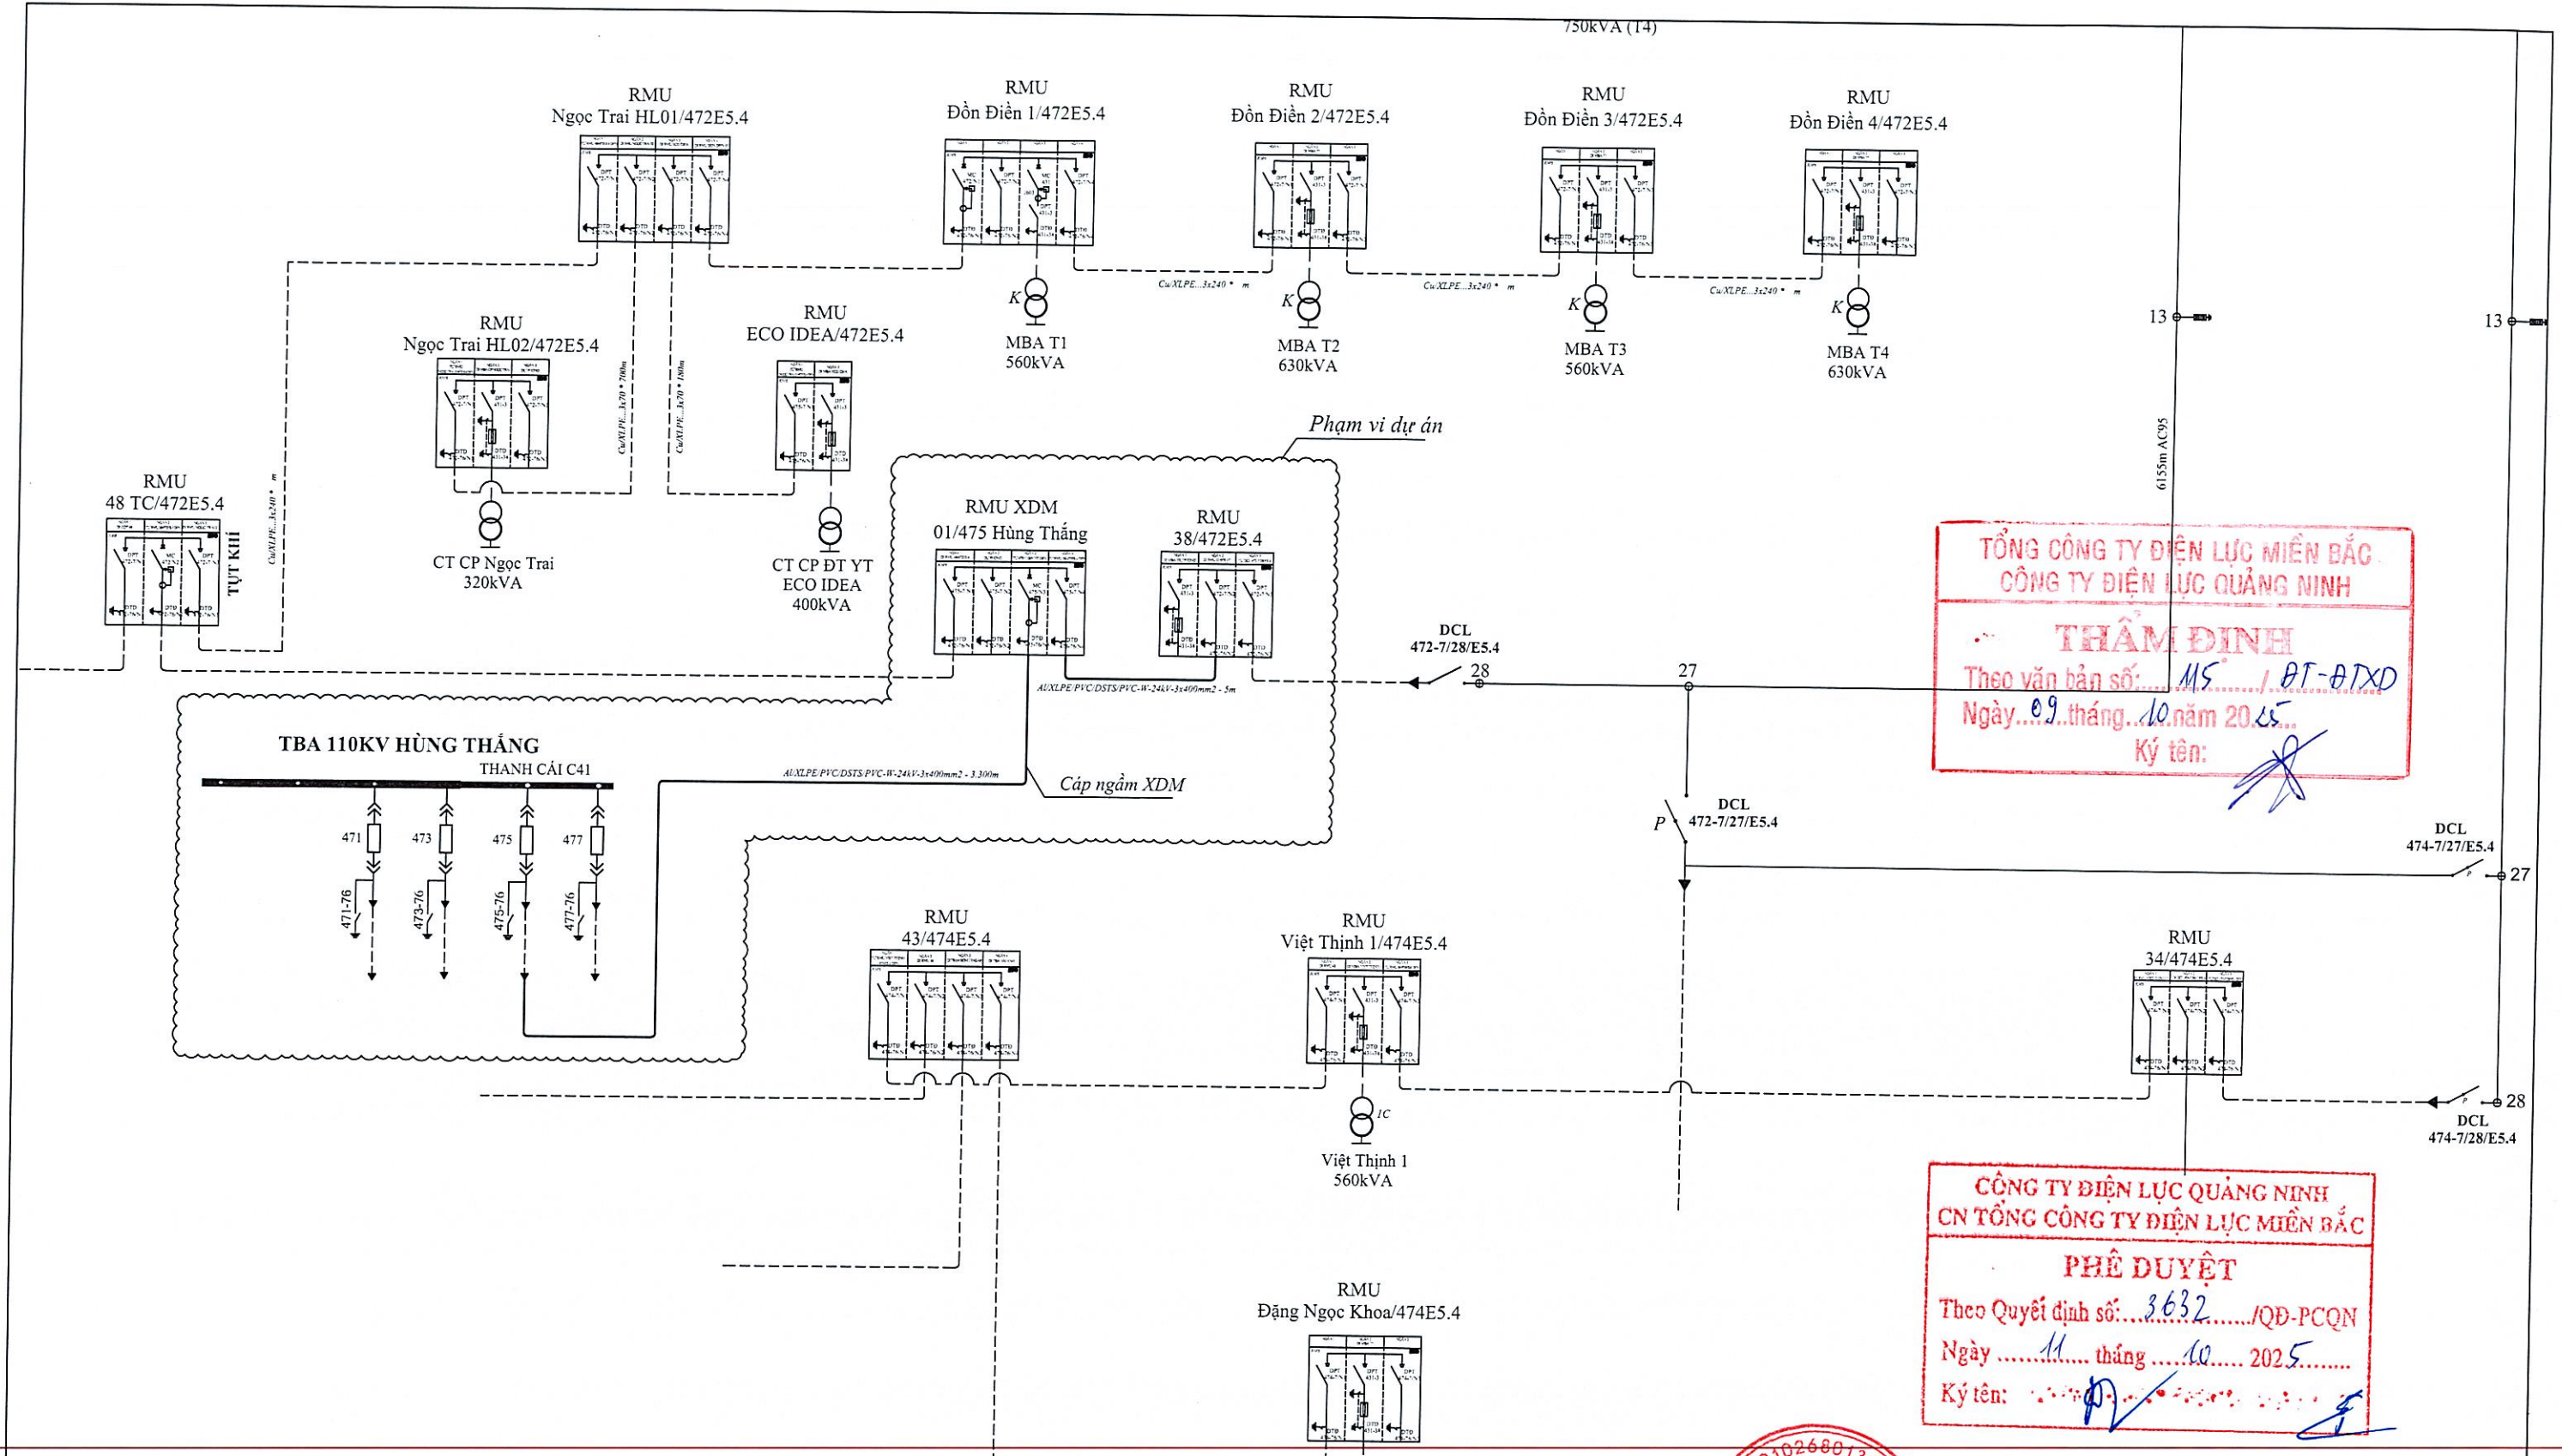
750kVA (T4)

RMU
Ngọc Trai HL01/472E5.4

RMU
Đồn Điền 1/472E5.4

RMU
Đồn Điền 2/472E5.4

RMU
Đồn Điền 3/472E5.4

RMU
Đồn Điền 4/472E5.4

Cu/XLPE...3x240 * m

Cu/XLPE...3x240 * m

Cu/XLPE...3x240 * m

K
MBA T1
560kVA

K
MBA T2
630kVA

K
MBA T3
560kVA

K
MBA T4
630kVA

13

13

RMU
Ngọc Trai HL02/472E5.4

RMU
ECO IDEA/472E5.4

Cu/XLPE...3x70 * 700m

Cu/XLPE...3x70 * 180m

Phạm vi dự án

6155m AC95

RMU
48 TC/472E5.4

TỤT KHI

Cu/XLPE...3x240 * m

CT CP Ngọc Trai
320kVA

CT CP ĐT YT
ECO IDEA
400kVA

RMU XDM
01/475 Hùng Thắng

RMU
38/472E5.4

TỔNG CÔNG TY ĐIỆN LỰC MIỀN BẮC
CÔNG TY ĐIỆN LỰC QUẢNG NINH
THẨM ĐỊNH
Theo văn bản số: 115 / ĐT-ĐTXD
Ngày 09 tháng 10 năm 2025
Ký tên:

DCL
472-7/28/E5.4
28

27

Al/XLPE/PVC/DSTS/PVC-W-24kV-3x400mm2 - 5m

TBA 110KV HÙNG THẮNG
THANH CÁI C41

Al/XLPE/PVC/DSTS/PVC-W-24kV-3x400mm2 - 3.300m

Cáp ngầm XDM

471
473
475
477

471-76
473-76
475-76
477-76

P
DCL
472-7/27/E5.4

DCL
474-7/27/E5.4
27

RMU
43/474E5.4

RMU
Việt Thịnh 1/474E5.4

RMU
34/474E5.4

IC
Việt Thịnh 1
560kVA

28
DCL
474-7/28/E5.4

CÔNG TY ĐIỆN LỰC QUẢNG NINH
CN TỔNG CÔNG TY ĐIỆN LỰC MIỀN BẮC
PHÊ DUYỆT
Theo Quyết định số: 3632 /QĐ-PCQN
Ngày 11 tháng 10 2025
Ký tên:

RMU
Đặng Ngọc Khoa/474E5.4

0102680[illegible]